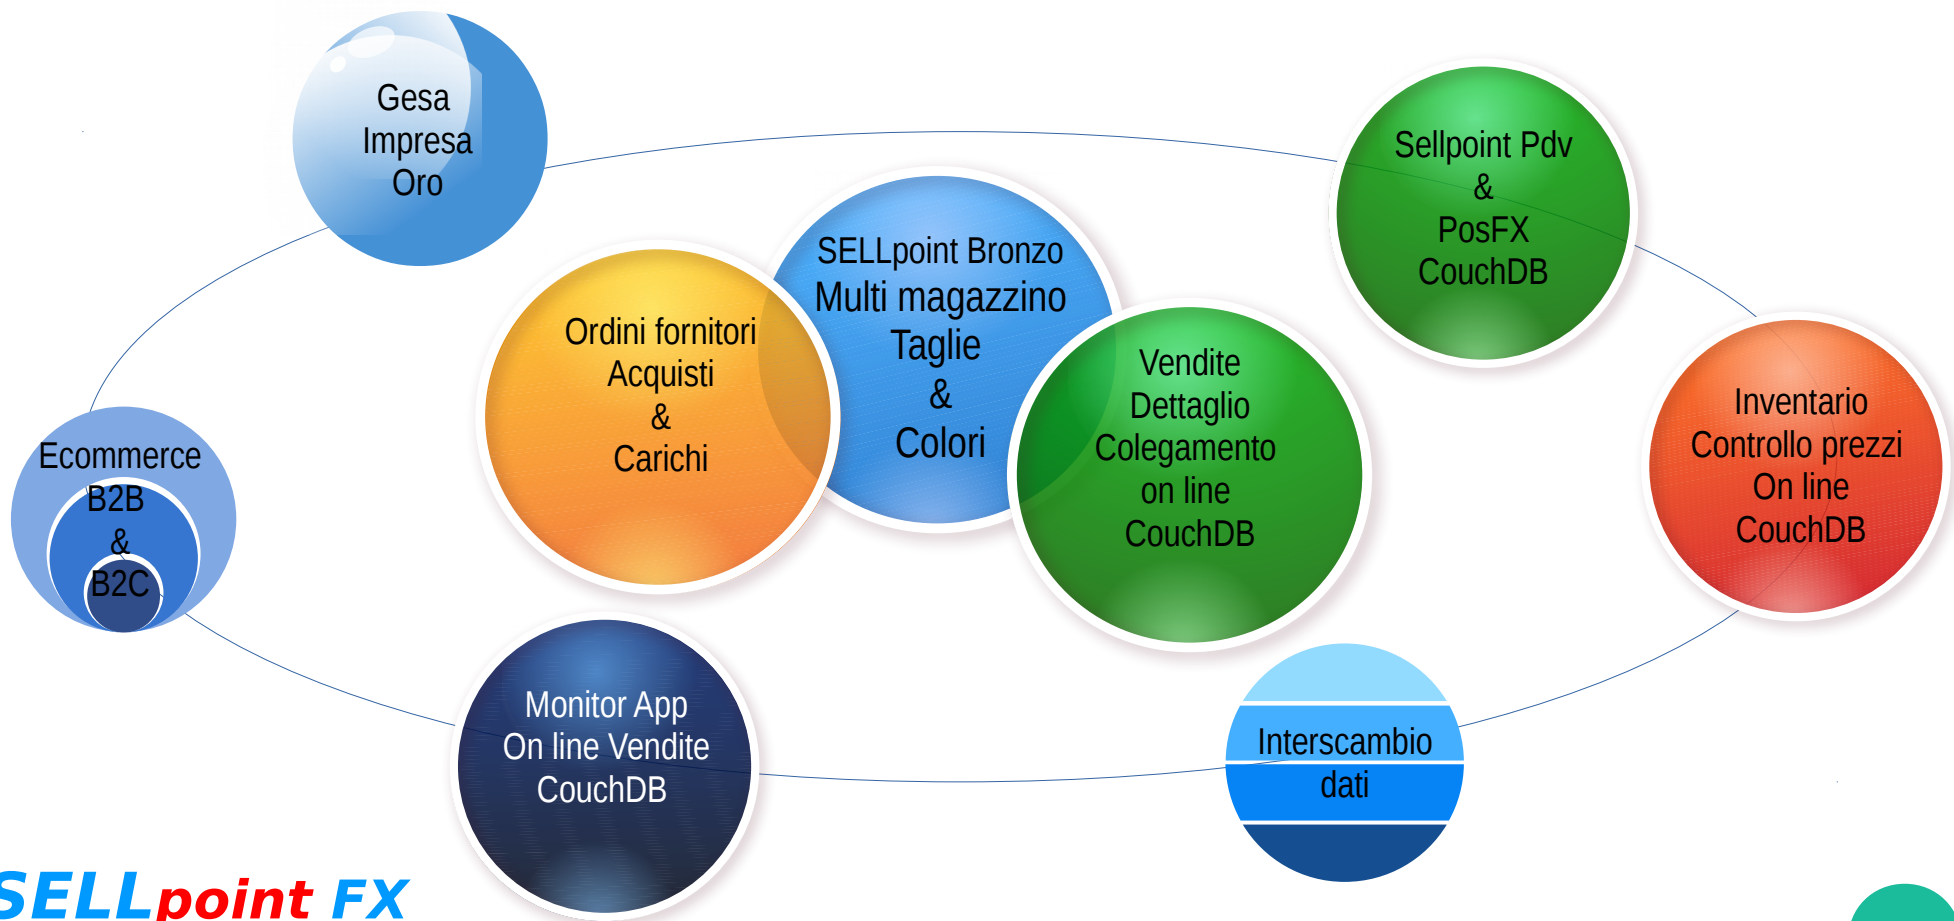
Gesa Impresa Oro

Sellpoint Pdv & PosFX CouchDB

SELLpoint Bronzo Multi magazzino Taglie & Colori

Ordini fornitori Acquisti & Carichi

Vendite Dettaglio Colegamento on line CouchDB

Ecommerce B2B & B2C

Inventario Controllo prezzi On line CouchDB

Monitor App On line Vendite CouchDB

Interscambio dati

SELLpoint FX